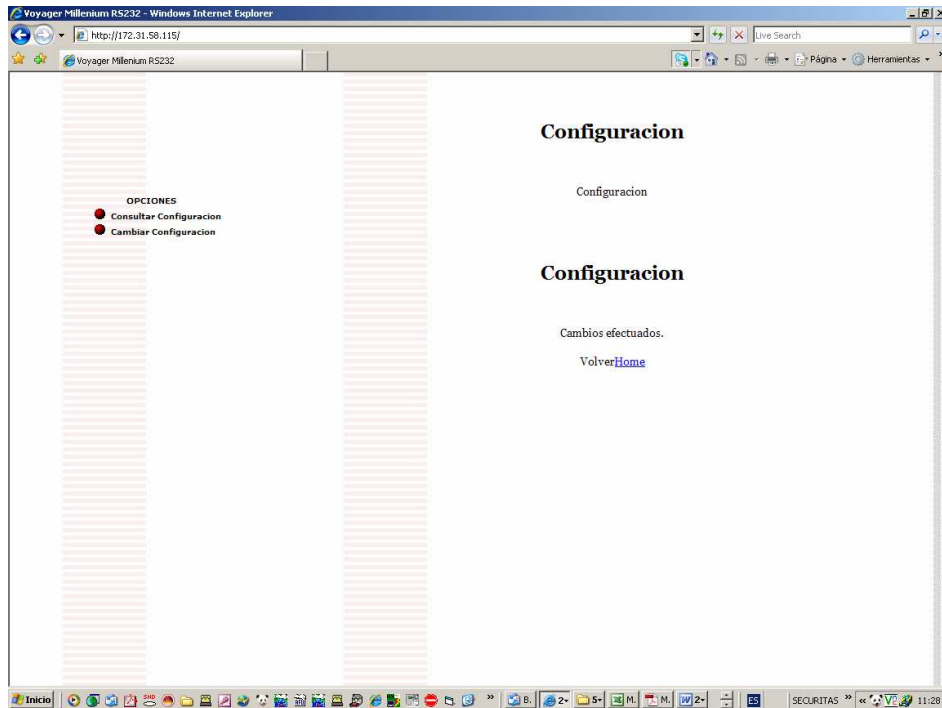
Voyager Millenium RS232 - Windows Internet Explorer

http://172.31.58.115/

Live Search

Voyager Millenium RS232

Página • Herramientas •

OPCIONES
Consultar Configuracion
Cambiar Configuracion

Configuracion

Configuracion

Configuracion

Cambios efectuados.

VolverHome

Inicio

B.

2•

5•

M.

M.

2•

ES

SECURITAS

11:28